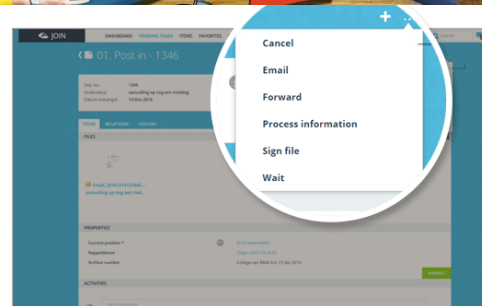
JOIN

DASHBOARD

PENDING TASKS

ITEMS

FAVORITES

01. Post in - 1346

Seq. no.

1346

Onderwerp

aanvulling op nog een melding

Datum ontvangst

19-Dec-2016

ITEMS

RELATIONS

HISTORY

FILES

Email_20161214125400...

aanvulling op nog een melding

PROPERTIES

Current position *

Rappeldatum

Archive number

College van B&W d.d. 19 dec 2016

ACTIVITIES

Cancel

Email

Forward

Process information

Sign file

Wait